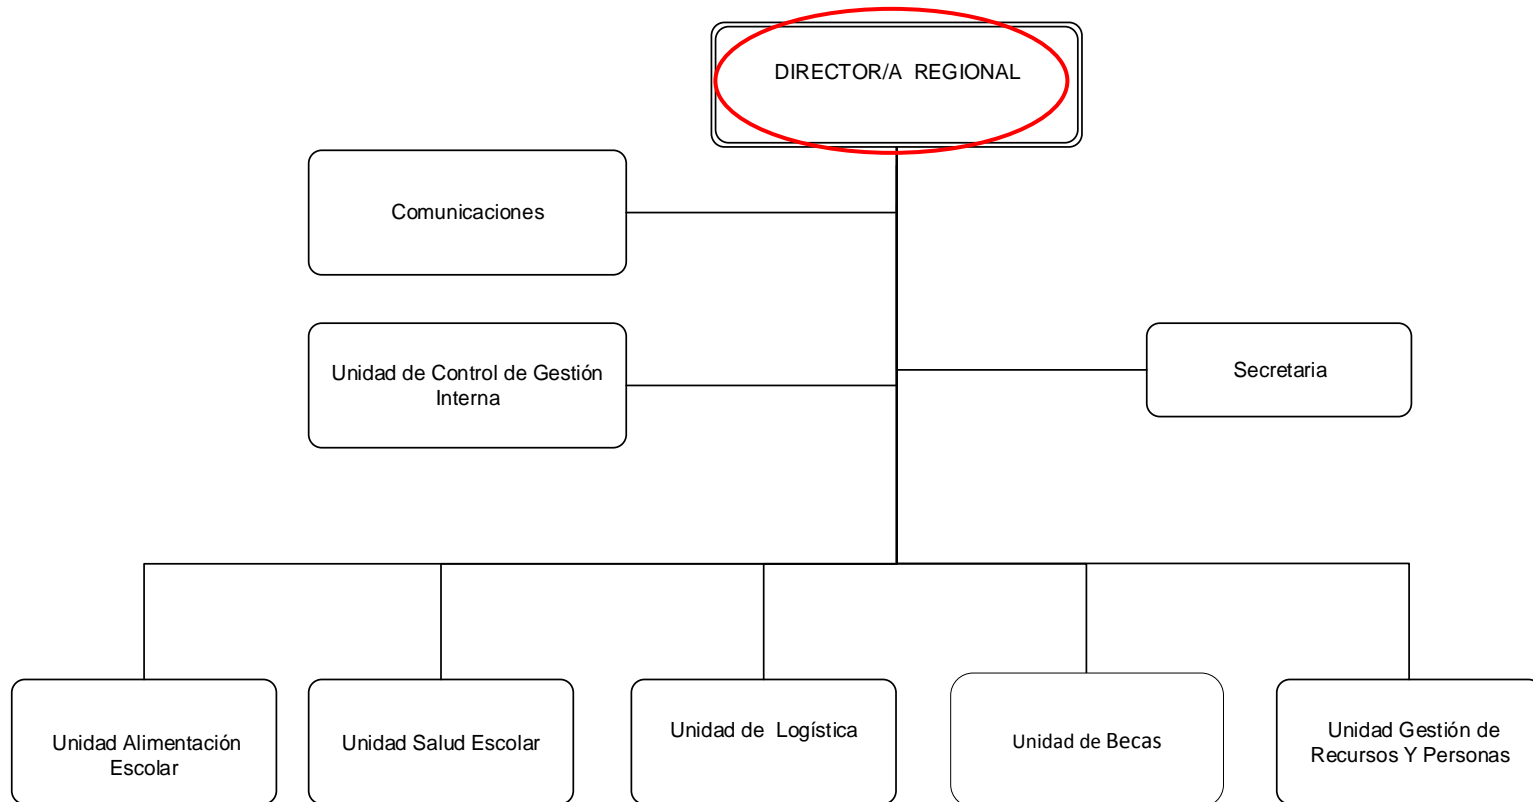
DIRECTOR/A REGIONAL

Comunicaciones

Unidad de Control de Gestión Interna

Secretaria

Unidad Alimentación Escolar

Unidad Salud Escolar

Unidad de Logística

Unidad de Becas

Unidad Gestión de Recursos Y Personas